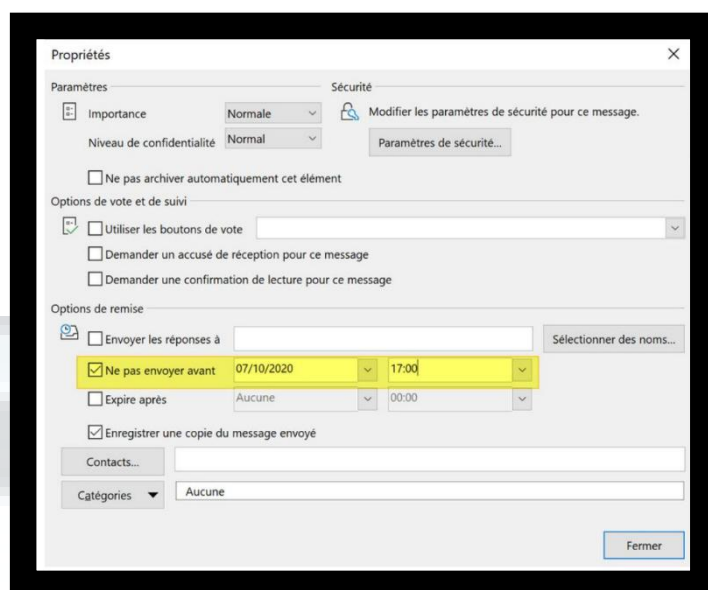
Propriétés

×

Paramètres

Importance Normale

Niveau de confidentialité Normal

Sécurité

Modifier les paramètres de sécurité pour ce message.

Paramètres de sécurité...

Ne pas archiver automatiquement cet élément

Options de vote et de suivi

Utiliser les boutons de vote

Demander un accusé de réception pour ce message

Demander une confirmation de lecture pour ce message

Options de remise

Envoyer les réponses à

Sélectionner des noms...

Ne pas envoyer avant 07/10/2020 17:00

Expire après Aucune 00:00

Enregistrer une copie du message envoyé

Contacts...

Catégories Aucune

Fermer